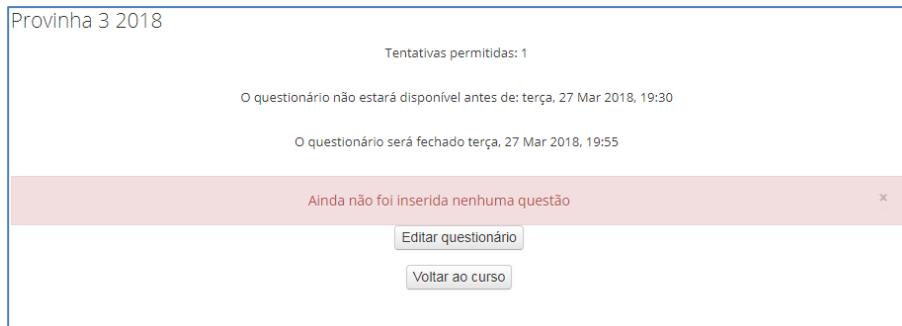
Provinha 3 2018

Tentativas permitidas: 1

O questionário não estará disponível antes de: terça, 27 Mar 2018, 19:30

O questionário será fechado terça, 27 Mar 2018, 19:55

Ainda não foi inserida nenhuma questão

×

Editar questionário

Voltar ao curso